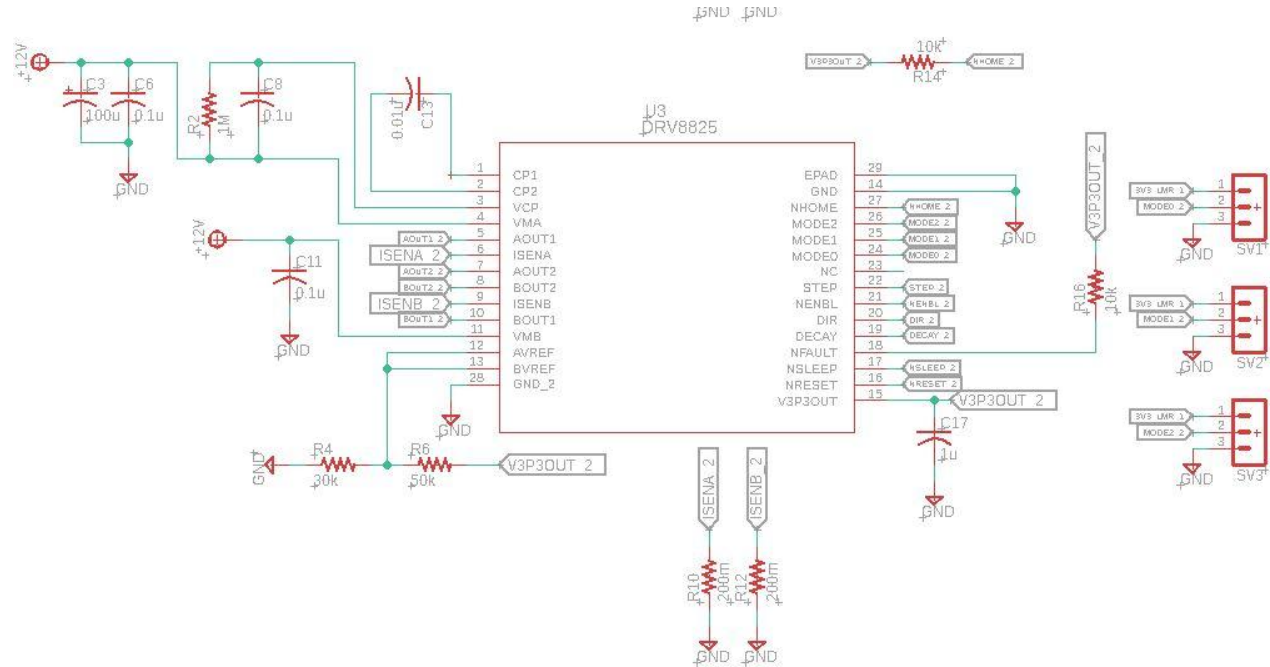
GND GND

+12V
C3
100u
C6
0.1u
R2
1M
C8
0.1u
GND
0.01u
C13
U3
DRV8825
V3P3OUT 2
10k
R14
NHOME 2

1 CP1
2 CP2
3 VCP
4 VMA
5 AOUT1
6 ISENA
7 AOUT2
8 BOUT2
9 ISENB
10 BOUT1
11 VMB
12 AVREF
13 BVREF
28 GND_2

EPAD 29
GND 14
NHOME 27
MODE2 26
MODE1 25
MODE0 24
NC 23
STEP 22
NENBL 21
DIR 20
DECAY 19
NFAULT 18
NSLEEP 17
NRESET 16
V3P3OUT 15

AOUT1 2
ISENA 2
AOUT2 2
BOUT2 2
ISENB 2
BOUT1 2

NHOME 2
MODE2 2
MODE1 2
MODE0 2
STEP 2
NENBL 2
DIR 2
DECAY 2
NSLEEP 2
NRESET 2
V3P3OUT 2

+12V
C11
0.1u
GND
GND
GND
V3P3OUT 2
R16
10k
GND

3V3 LMR 1
MODE0 2
1
2
3
SV1
GND

3V3 LMR 1
MODE1 2
1
2
3
SV2
GND

3V3 LMR 1
MODE2 2
1
2
3
SV3
GND

GND
R4
30k
R6
50k
V3P3OUT 2
C17
1u
GND

ISENA 2
ISENB 2
R10
200m
R12
200m
GND GND